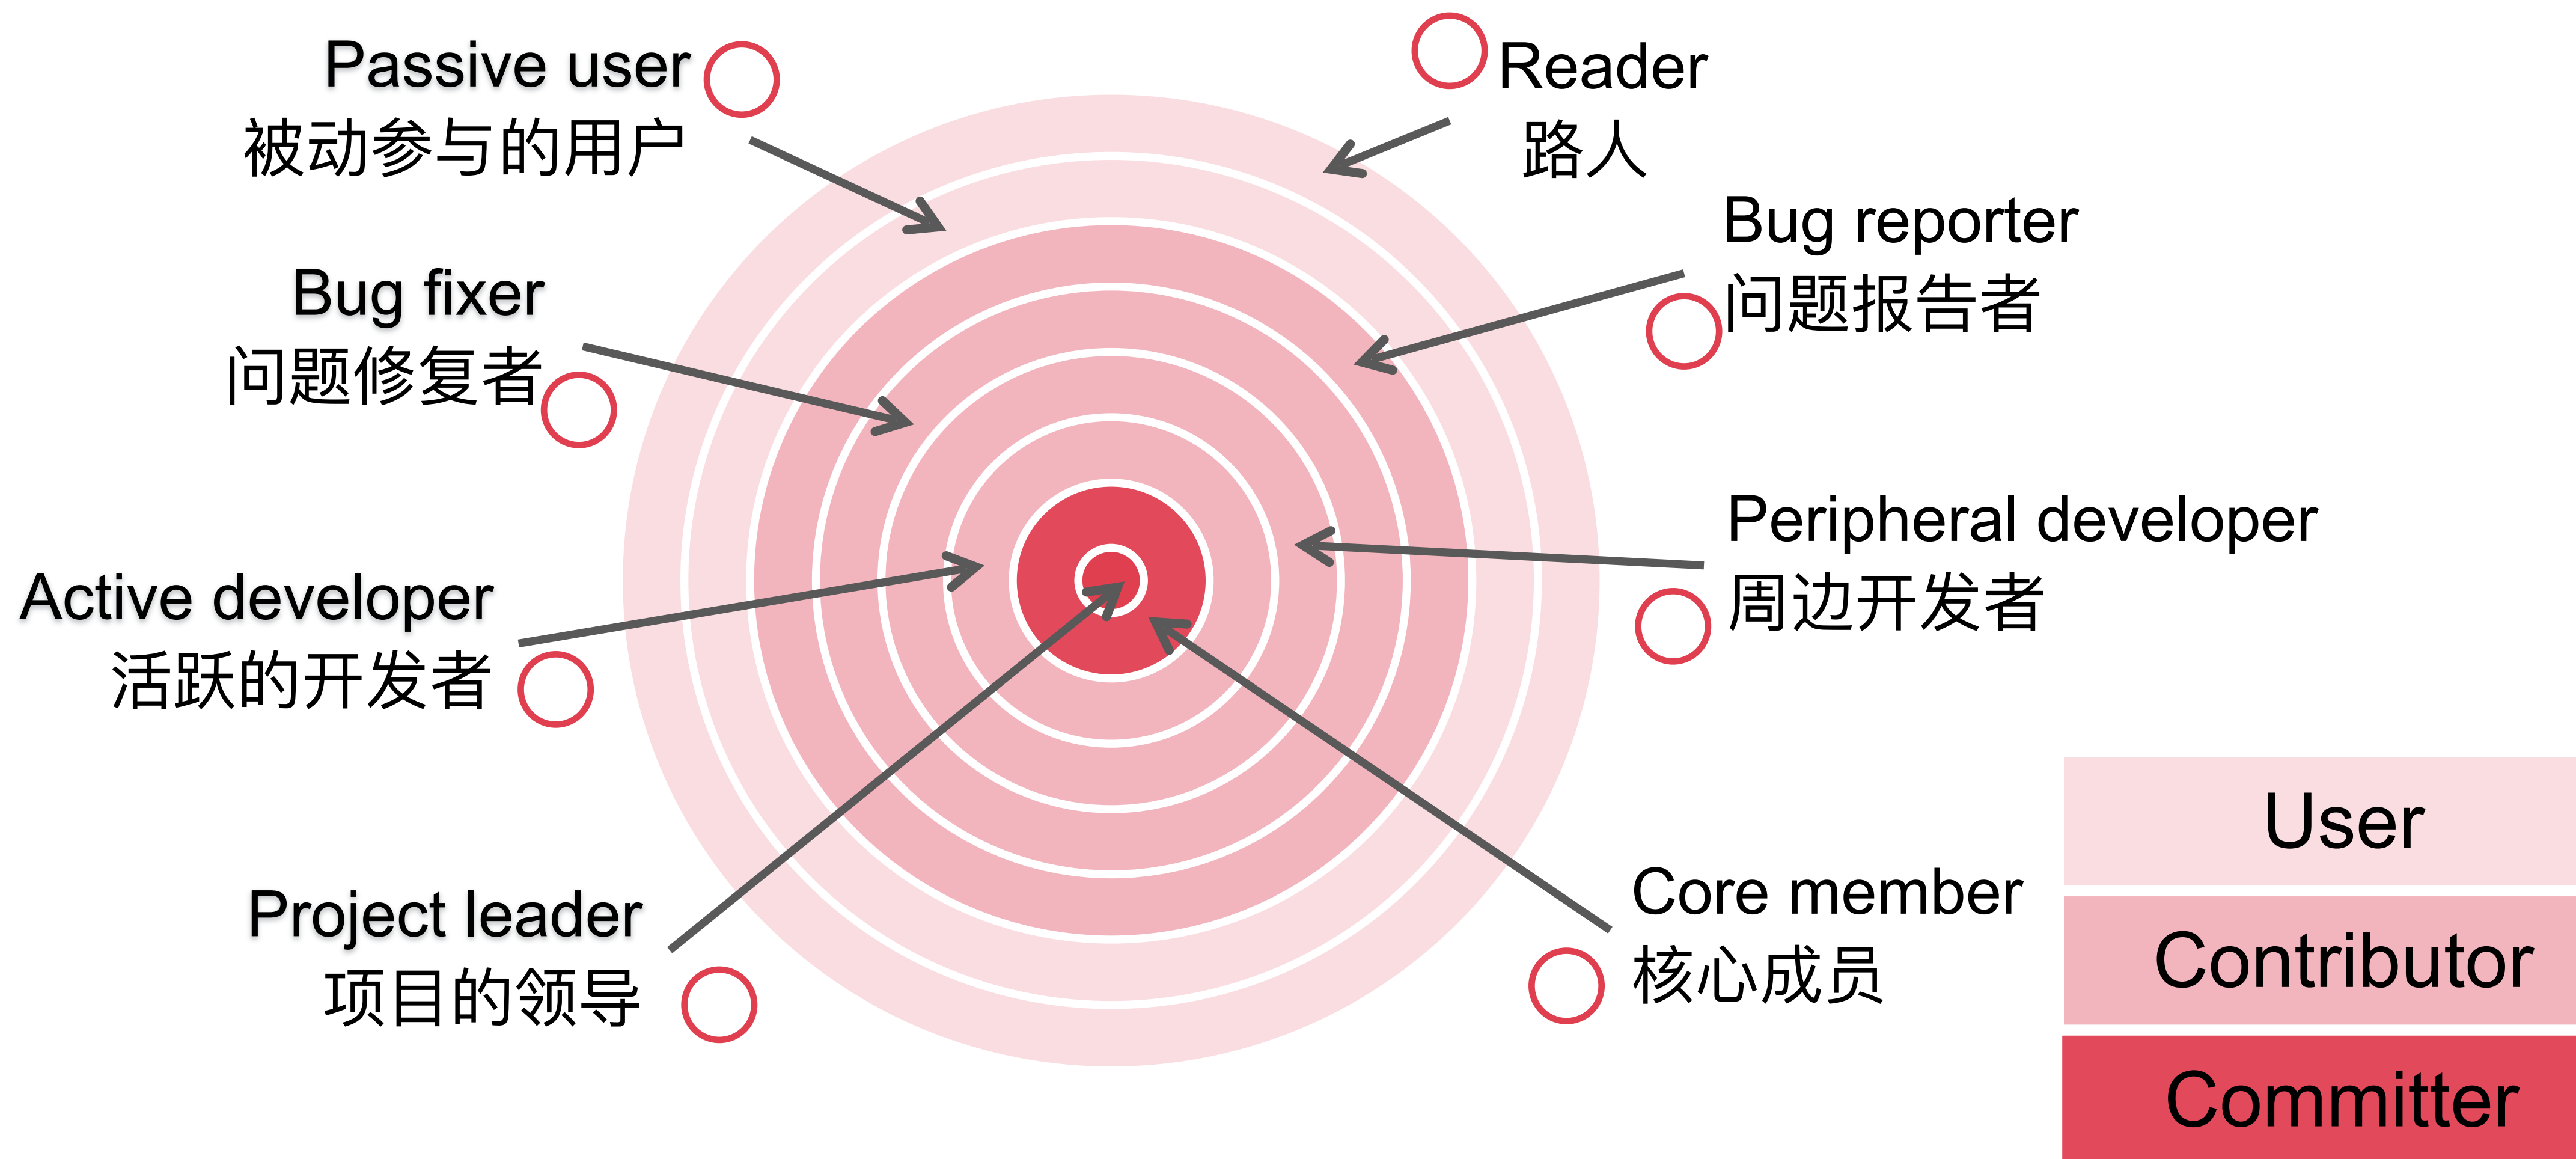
Passive user
被动参与的用户

Reader
路人

Bug reporter
问题报告者

Bug fixer
问题修复者

Peripheral developer
周边开发者

Active developer
活跃的开发者

Project leader
项目的领导

Core member
核心成员

User

Contributor

Committer